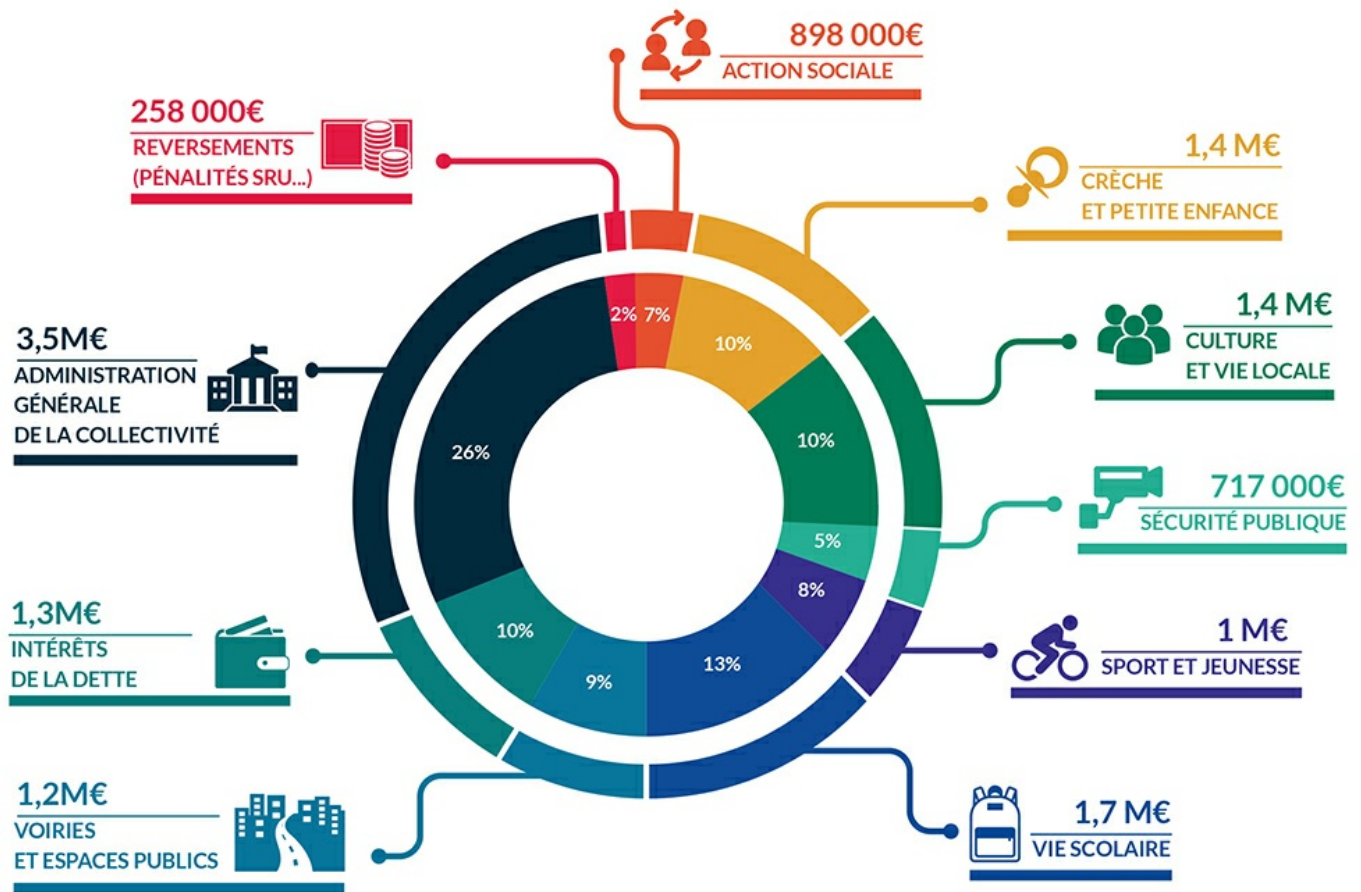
898 000€
ACTION SOCIALE

258 000€
REVERSEMENTS (PÉNALITÉS SRU...)

1,4 M€
CRÈCHE ET PETITE ENFANCE

3,5M€
ADMINISTRATION GÉNÉRALE DE LA COLLECTIVITÉ

1,4 M€
CULTURE ET VIE LOCALE

2%
7%
10%
10%
26%
5%
8%
10%
9%
13%

717 000€
SÉCURITÉ PUBLIQUE

1,3M€
INTÉRÊTS DE LA DETTE

1 M€
SPORT ET JEUNESSE

1,2M€
VOIRIES ET ESPACES PUBLICS

1,7 M€
VIE SCOLAIRE